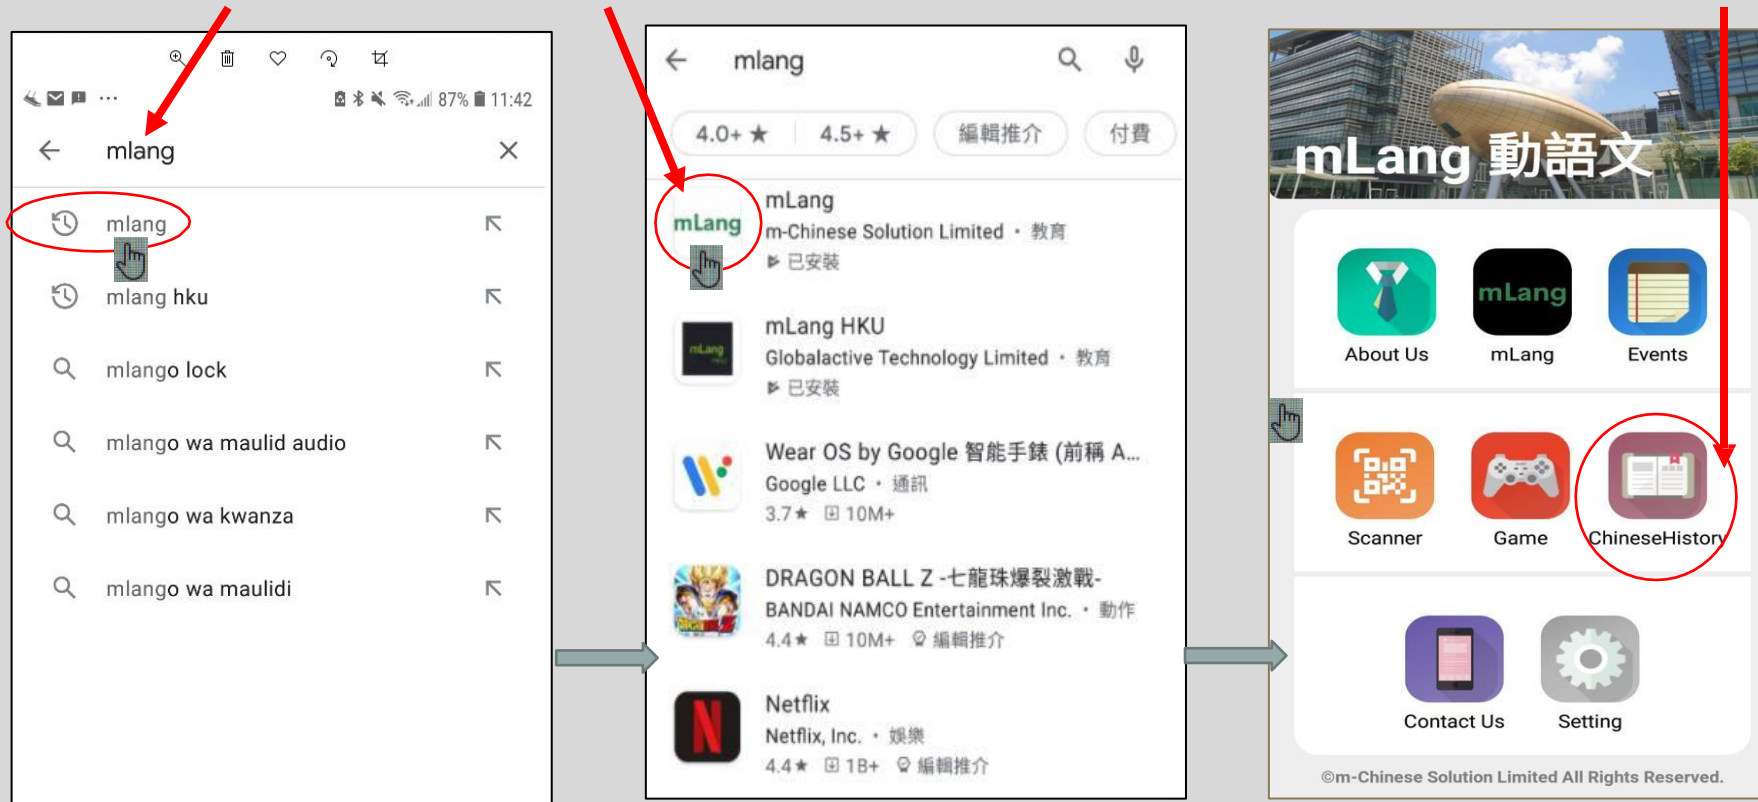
87% 11:42

mlang

mlang

mlang hku

mlango lock

mlango wa maulid audio

mlango wa kwanza

mlango wa maulidi

mlang

4.0+ ★ | 4.5+ ★ | 編輯推介 | 付費

mLang
mLang
m-Chinese Solution Limited • 教育
已安裝

mLang HKU
Globalactive Technology Limited • 教育
已安裝

Wear OS by Google 智能手錶 (前稱 A...
Google LLC • 通訊
3.7★ 10M+

DRAGON BALL Z -七龍珠爆裂激戰-
BANDAI NAMCO Entertainment Inc. • 動作
4.4★ 10M+ 編輯推介

Netflix
Netflix, Inc. • 娛樂
4.4★ 1B+ 編輯推介

mLang 動語文

About Us
mLang
mLang
Events

Scanner
Game
ChineseHistory

Contact Us
Setting

©m-Chinese Solution Limited All Rights Reserved.